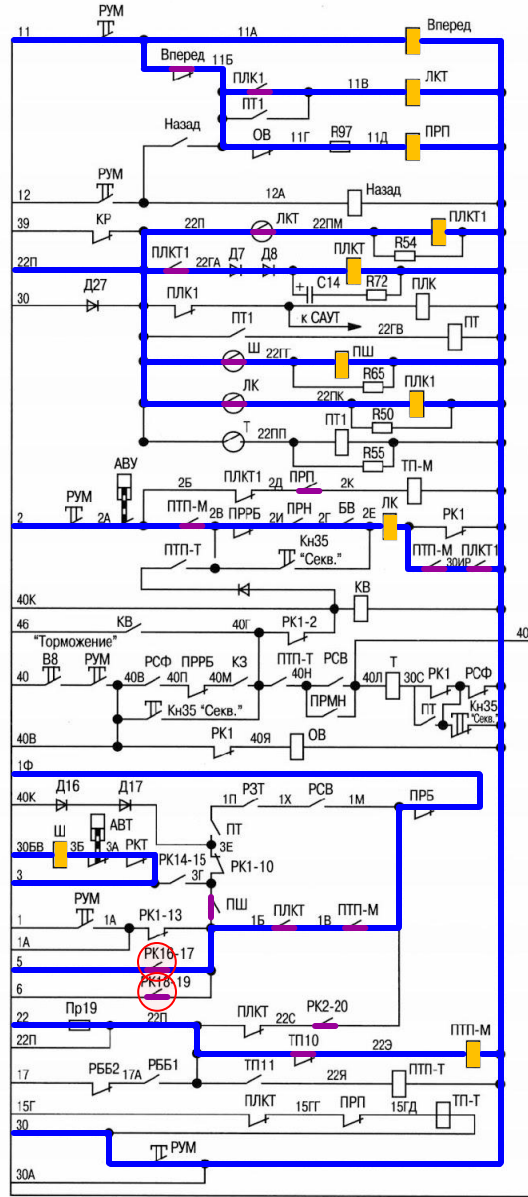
РУМ
11
11А
Вперед
Вперед
11Б
ПЛК1
11В
ЛКТ
ПТ1
Назад
ОВ
11Г
R97
11Д
ПРП
РУМ
12
12А
Назад
39
КР
22П
ЛКТ
22ПМ
ПЛКТ1
ПЛКТ1
22ГА
Д7
Д8
ПЛКТ
R54
22П
30
Д27
ПЛК1
С14
R72
ПЛК
ПТ1
к САУТ
22ГВ
ПТ
Ш
22ГТ
ПШ
R65
ЛК
22ПК
ПЛК1
ПТ1
R50
Т
22ПП
R55
АВУ
РУМ
2Б
ПЛКТ1
2Д
ПРП
2К
ТП-М
2
2А
ПТП-М
2В
ПРРБ
2И
ПРН
2Г
БВ
2Е
ЛК
РК1
ПТП-М
ПЛКТ1
30ИР
ПТП-Т
Кн35
"Секв."
40К
КВ
46
КВ
40Г
РК1-2
"Торможение"
40
В8
РУМ
РСФ
ПРРБ
КЗ
ПТП-Т
РСВ
Т
40
40В
40П
40М
40Н
40Л
30С
РК1
РСФ
ПРМН
ПТ
Кн35
"Секв."
Кн35 "Секв."
40В
РК1
40Я
ОВ
1Ф
40К
Д16
Д17
РЗТ
1П
1Х
РСВ
1М
ПРБ
АВТ
ПТ
30БВ
Ш
3Б
3А
РКТ
3Е
3
РК14-15
3Г
РК1-10
РУМ
1
1А
РК1-13
ПШ
1Б
ПЛКТ
1В
ПТП-М
1А
5
РК16-17
6
РК18-19
22
Пр19
22П
ПЛКТ
22С
РК2-20
22П
ТП10
22Э
ПТП-М
17
РББ2
17А
РББ1
ТП11
22Я
ПТП-Т
15Г
ПЛКТ
15ГГ
ПРП
15ГД
ТП-Т
30
РУМ
30А